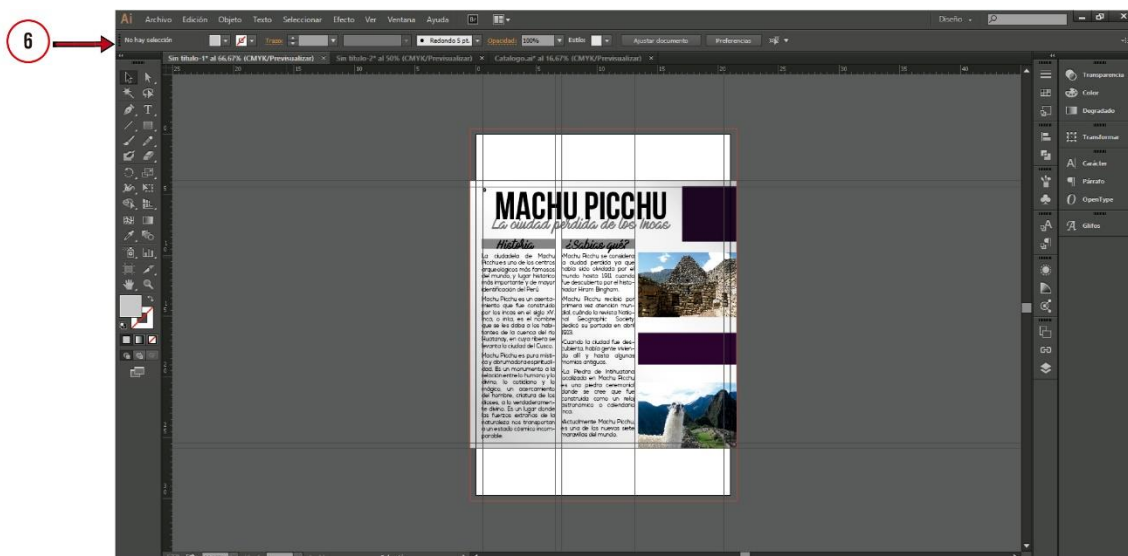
6

Ai Archivo Edición Objeto Texto Seleccionar Efecto Ver Ventana Ayuda

Diseño

No hay selección Trazo Redondo 5 pt. Opacidad: 100% Estilo: Ajustar documento Preferencias

Sin título-1* al 66,67% (CMYK/Previsualizar) × Sin título-2* al 50% (CMYK/Previsualizar) × Catalogo.ai* al 16,67% (CMYK/Previsualizar) ×

Transparencia
Color
Degradado
Transformar
Carácter
Párrafo
OpenType
Glifos

MACHU PICCHU
La ciudad perdida de los incas

Historia

La ciudadela de Machu Picchu es uno de los centros arqueológicos más famosos del mundo, y lugar histórico más importante y de mayor identificación del Perú.

Machu Picchu es un asentamiento que fue construido por los incas en el siglo XV. Inca, o inka, es el nombre que se les daba a los habitantes de la cuenca del río Huatanay, en cuya ribera se levanta la ciudad del Cusco.

Machu Picchu es pura mística y abrumadora espiritualidad. Es un monumento a la relación entre lo humano y lo divino, lo cotidiano y lo mágico, un asentamiento del hombre, criatura de los dioses, a lo verdaderamente divino. Es un lugar donde las fuerzas extrañas de la naturaleza nos transportan a un estado cósmico incomparable.

¿Sabías qué?

Machu Picchu se consideró la ciudad perdida ya que había sido olvidada por el mundo hasta 1911, cuando fue descubierta por el historiador Hiram Bingham.

Machu Picchu recibió por primera vez atención mundial cuando la revista National Geographic Society dedicó su portada en abril 1913.

Cuando la ciudad fue descubierta había gente viviendo allí y hasta algunas momias antiguas.

La Piedra de Intiwatana localizada en Machu Picchu es una piedra ceremonial donde se cree que fue construida como un reloj astronómico o calendario inca.

Actualmente Machu Picchu, es una de las nuevas siete maravillas del mundo.